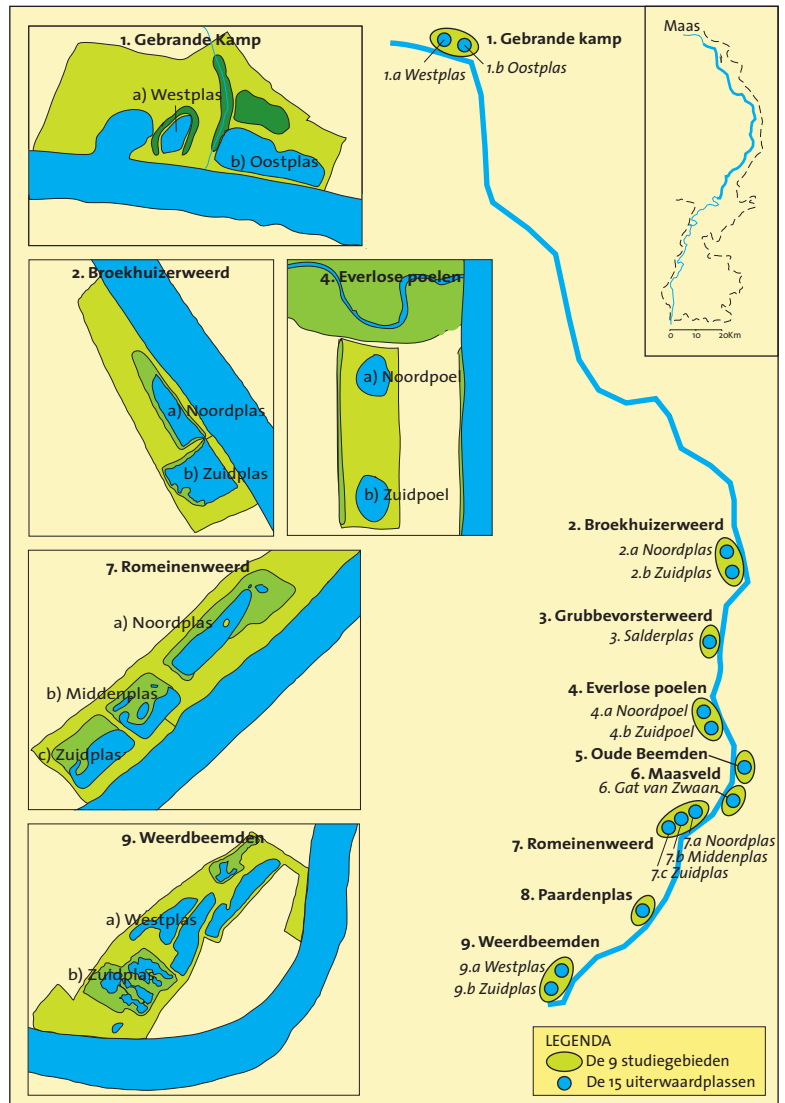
1. Gebrande Kamp

a) Westplas

b) Oostplas

2. Broekhuizerweerd

a) Noordplas

b) Zuidplas

4. Everlose poelen

a) Noordpoel

b) Zuidpoel

7. Romeinenweerd

a) Noordplas

b) Middenplas

c) Zuidplas

9. Weerdbeemden

a) Westplas

b) Zuidplas

1. Gebrande kamp
1.a Westplas
1.b Oostplas

Maas

0 10 20Km

2. Broekhuizerweerd
2.a Noordplas
2.b Zuidplas

3. Grubbevorsterweerd
3. Salderplas

4. Everlose poelen
4.a Noordpoel
4.b Zuidpoel

5. Oude Beemden

6. Maasveld
6. Gat van Zwaan

7. Romeinenweerd
7.a Noordplas
7.b Middenplas
7.c Zuidplas

8. Paardenplas

9. Weerdbeemden
9.a Westplas
9.b Zuidplas

LEGENDA
De 9 studiegebieden
De 15 uiterwaardplassen